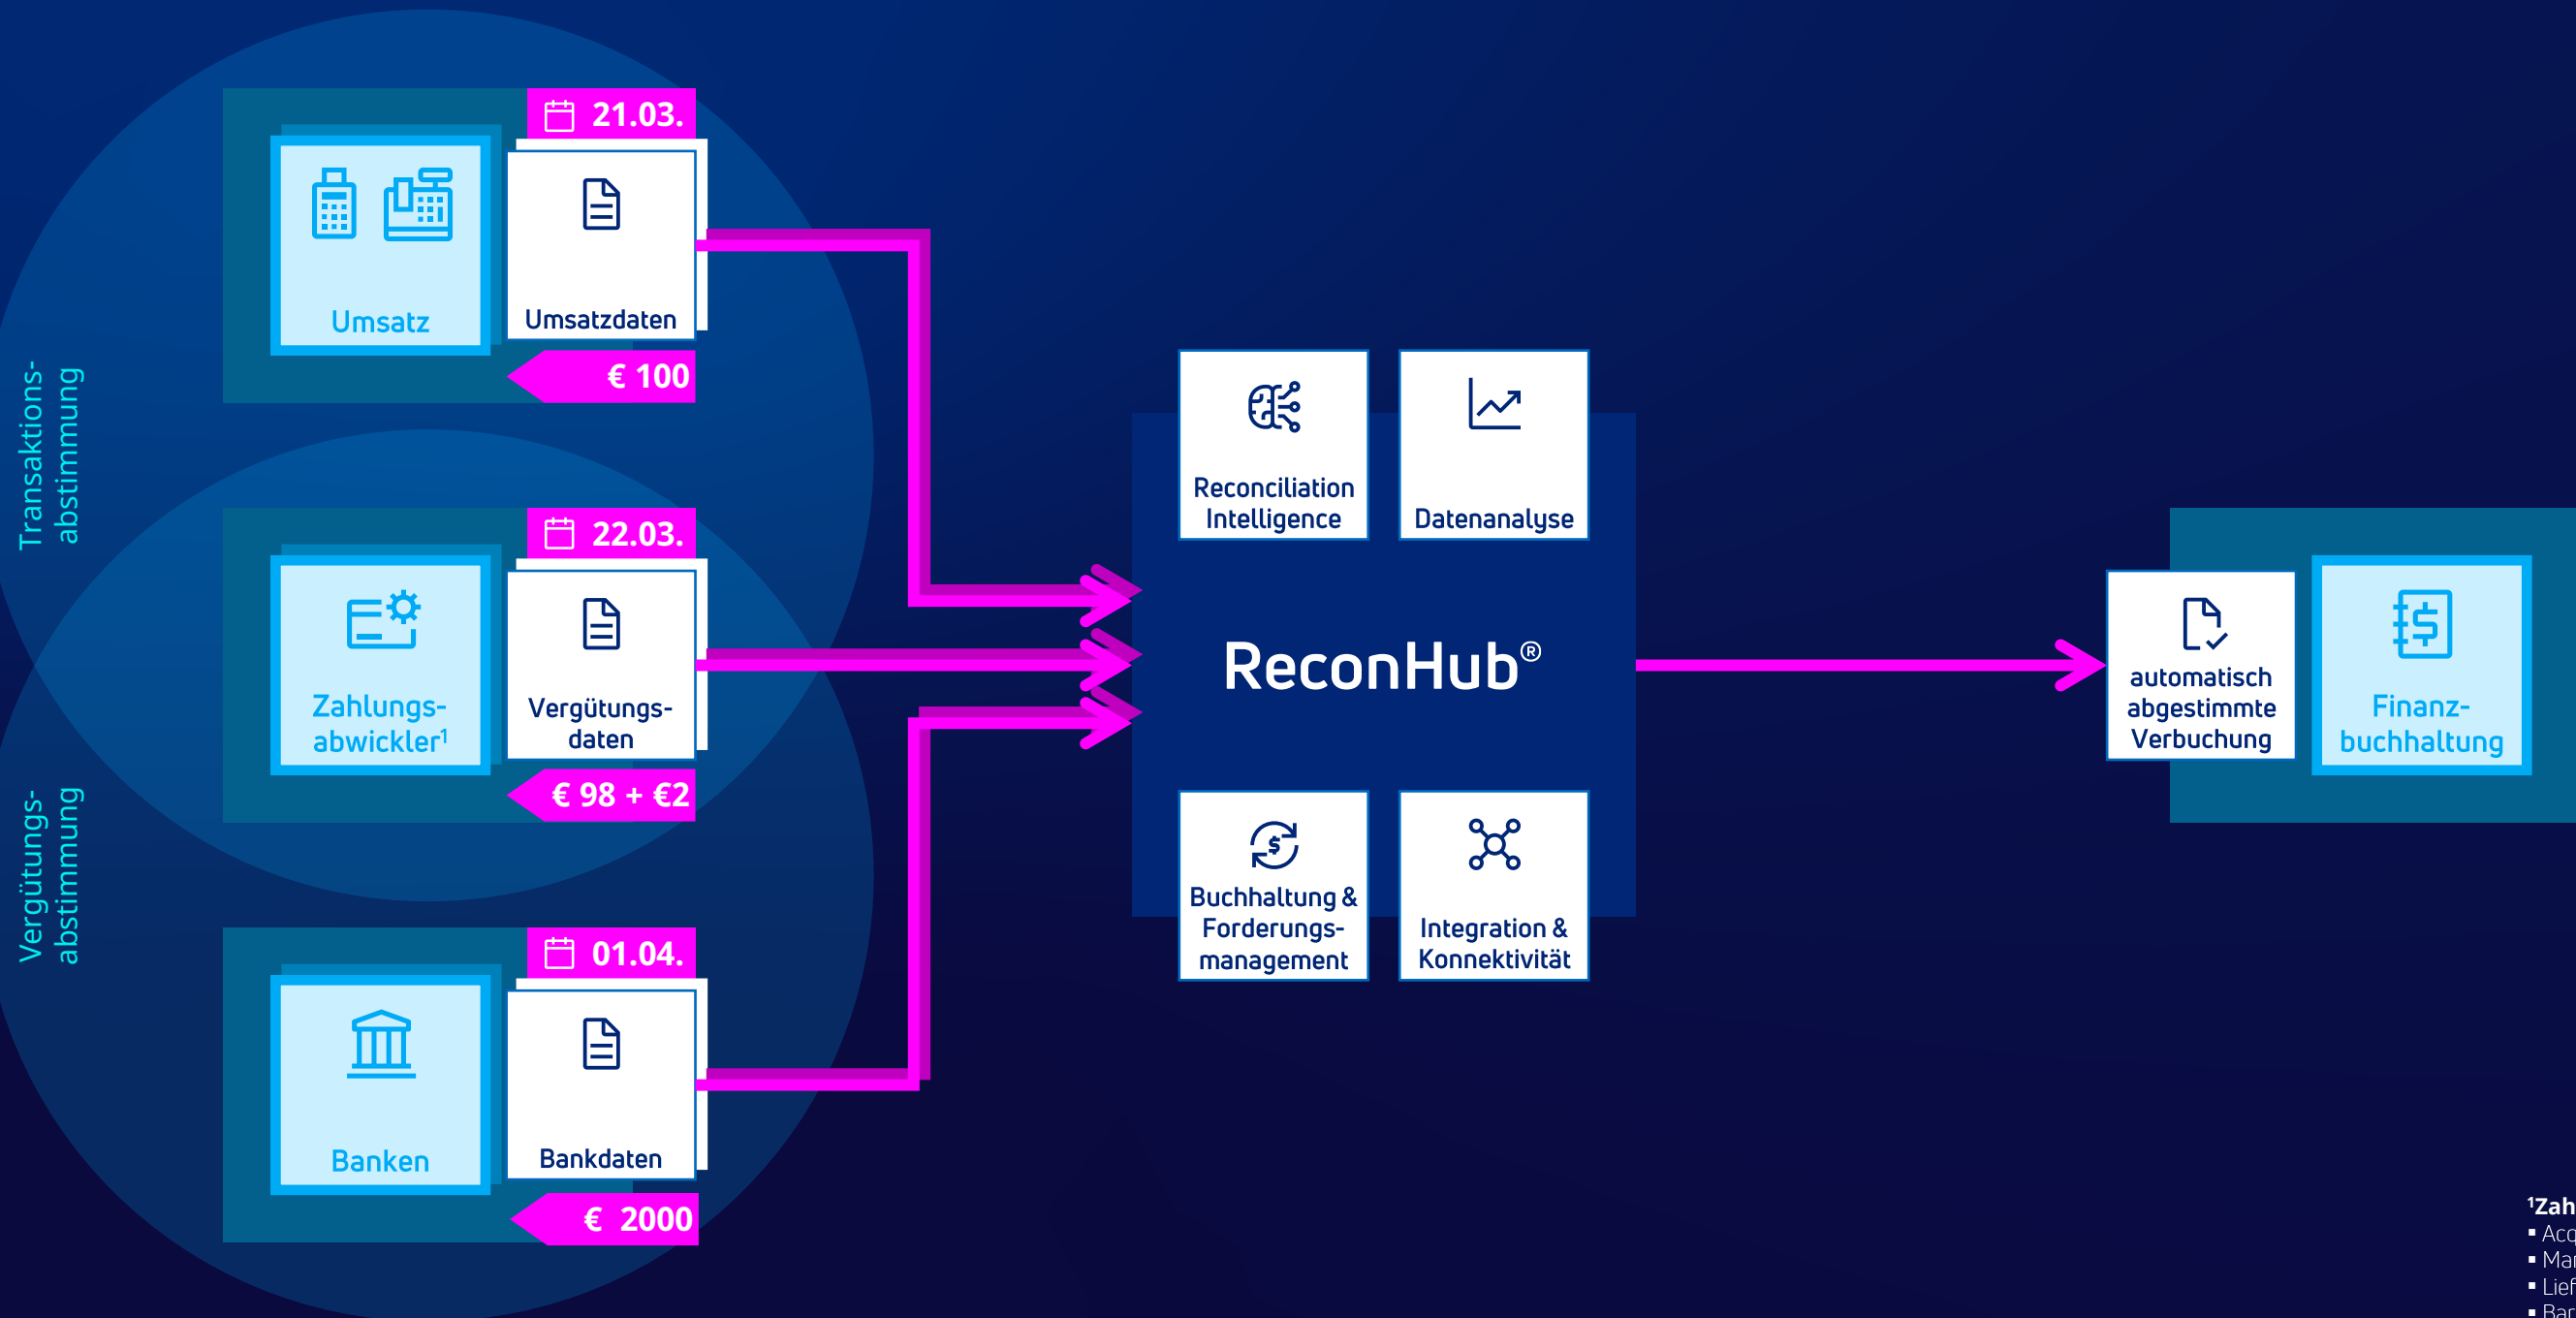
Transaktions-abstimmung

Vergütungs-abstimmung

21.03.

Umsatz

Umsatzdaten

€ 100

22.03.

Zahlungs-abwickler¹

Vergütungs-daten

€ 98 + €2

01.04.

Banken

Bankdaten

€ 2000

Reconciliation Intelligence

Datenanalyse

ReconHub®

Buchhaltung & Forderungs-management

Integration & Konnektivität

automatisch abgestimmte Verbuchung

Finanz-buchhaltung

¹Zah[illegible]
▪ Acq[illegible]
▪ Mar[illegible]
▪ Lief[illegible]
▪ Ban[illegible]